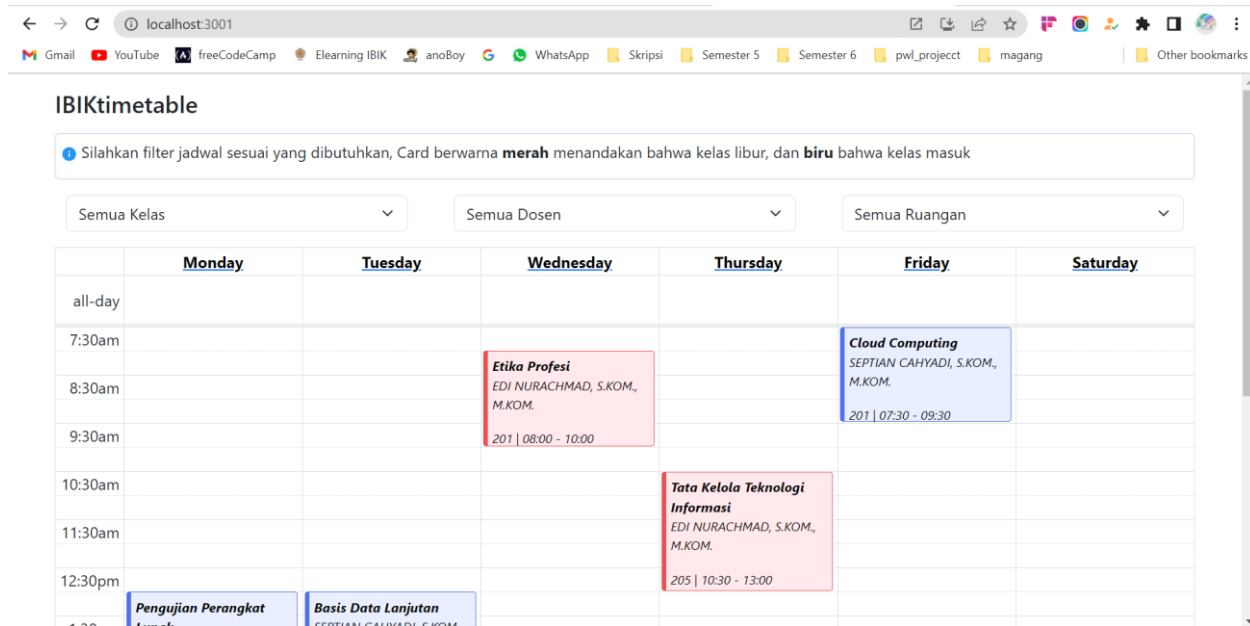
localhost:3001

Gmail YouTube freeCodeCamp Elearning IBIK anoBoy WhatsApp Skripsi Semester 5 Semester 6 pwl_projecct magang Other bookmarks

IBIKtimetable

Silahkan filter jadwal sesuai yang dibutuhkan, Card berwarna **merah** menandakan bahwa kelas libur, dan **biru** bahwa kelas masuk

Semua Kelas

Semua Dosen

Semua Ruangan

| | Monday | Tuesday | Wednesday | Thursday | Friday | Saturday |
|---|---|---|---|---|---|---|
| all-day | | | | | | |
| 7:30am | | | | | Cloud Computing SEPTIAN CAHYADI, S.KOM., M.KOM. 201 \| 07:30 - 09:30 | |
| 8:30am | | | Etika Profesi EDI NURACHMAD, S.KOM., M.KOM. 201 \| 08:00 - 10:00 | | | |
| 9:30am | | | | | | |
| 10:30am | | | | Tata Kelola Teknologi Informasi EDI NURACHMAD, S.KOM., M.KOM. 205 \| 10:30 - 13:00 | | |
| 11:30am | | | | | | |
| 12:30pm | Pengujian Perangkat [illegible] | Basis Data Lanjutan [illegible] | | | | |